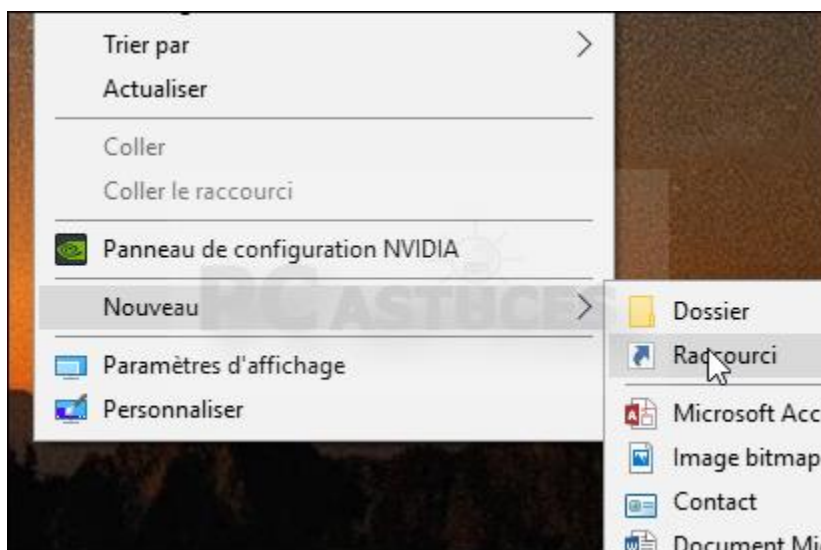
Trier par
Actualiser

Coller
Coller le raccourci

Panneau de configuration NVIDIA

Nouveau

Paramètres d'affichage
Personnaliser

PC ASTUCES

Dossier
Raccourci
Microsoft Acc
Image bitmap
Contact
Document Mi